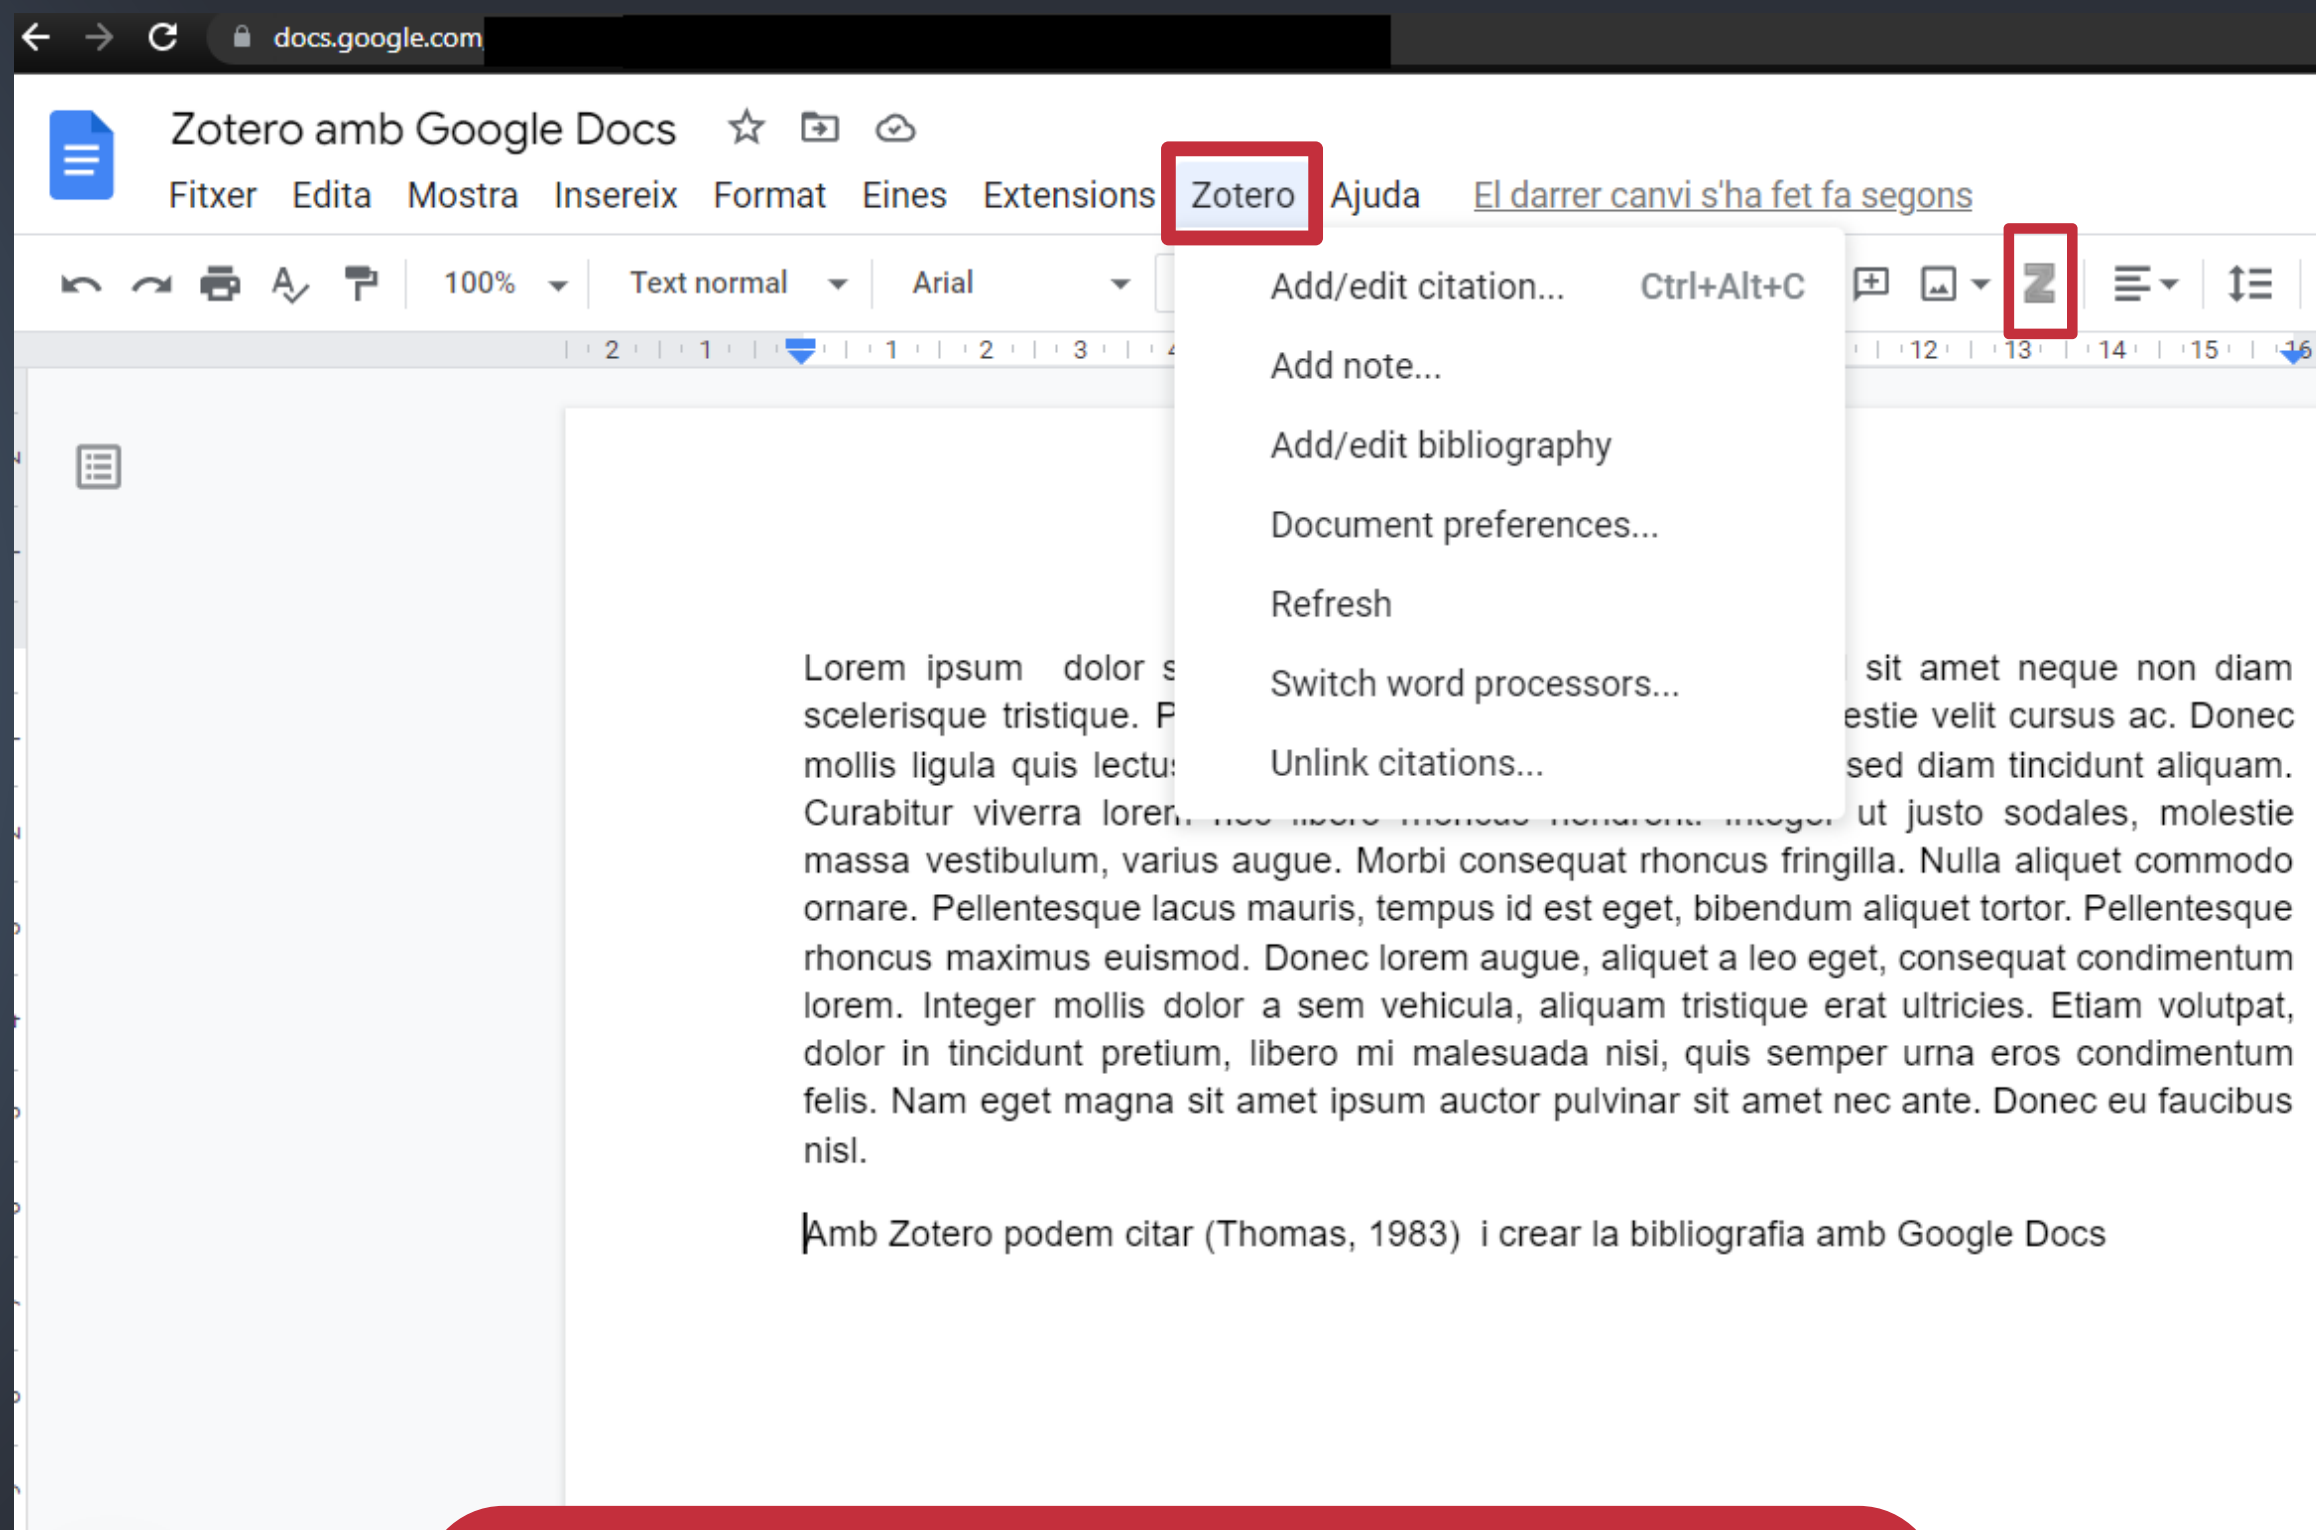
docs.google.com

Zotero amb Google Docs

Fitxer Edita Mostra Insereix Format Eines Extensions Zotero Ajuda El darrer canvi s'ha fet fa segons

100% Text normal Arial

Add/edit citation... Ctrl+Alt+C
Add note...
Add/edit bibliography
Document preferences...
Refresh
Switch word processors...
Unlink citations...

2 1 1 2 3 12 13 14 15 16

Lorem ipsum dolor s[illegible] sit amet neque non diam scelerisque tristique. P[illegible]estie velit cursus ac. Donec mollis ligula quis lectu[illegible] sed diam tincidunt aliquam. Curabitur viverra lorem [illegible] ut justo sodales, molestie massa vestibulum, varius augue. Morbi consequat rhoncus fringilla. Nulla aliquet commodo ornare. Pellentesque lacus mauris, tempus id est eget, bibendum aliquet tortor. Pellentesque rhoncus maximus euismod. Donec lorem augue, aliquet a leo eget, consequat condimentum lorem. Integer mollis dolor a sem vehicula, aliquam tristique erat ultricies. Etiam volutpat, dolor in tincidunt pretium, libero mi malesuada nisi, quis semper urna eros condimentum felis. Nam eget magna sit amet ipsum auctor pulvinar sit amet nec ante. Donec eu faucibus nisl.

Amb Zotero podem citar (Thomas, 1983) i crear la bibliografia amb Google Docs